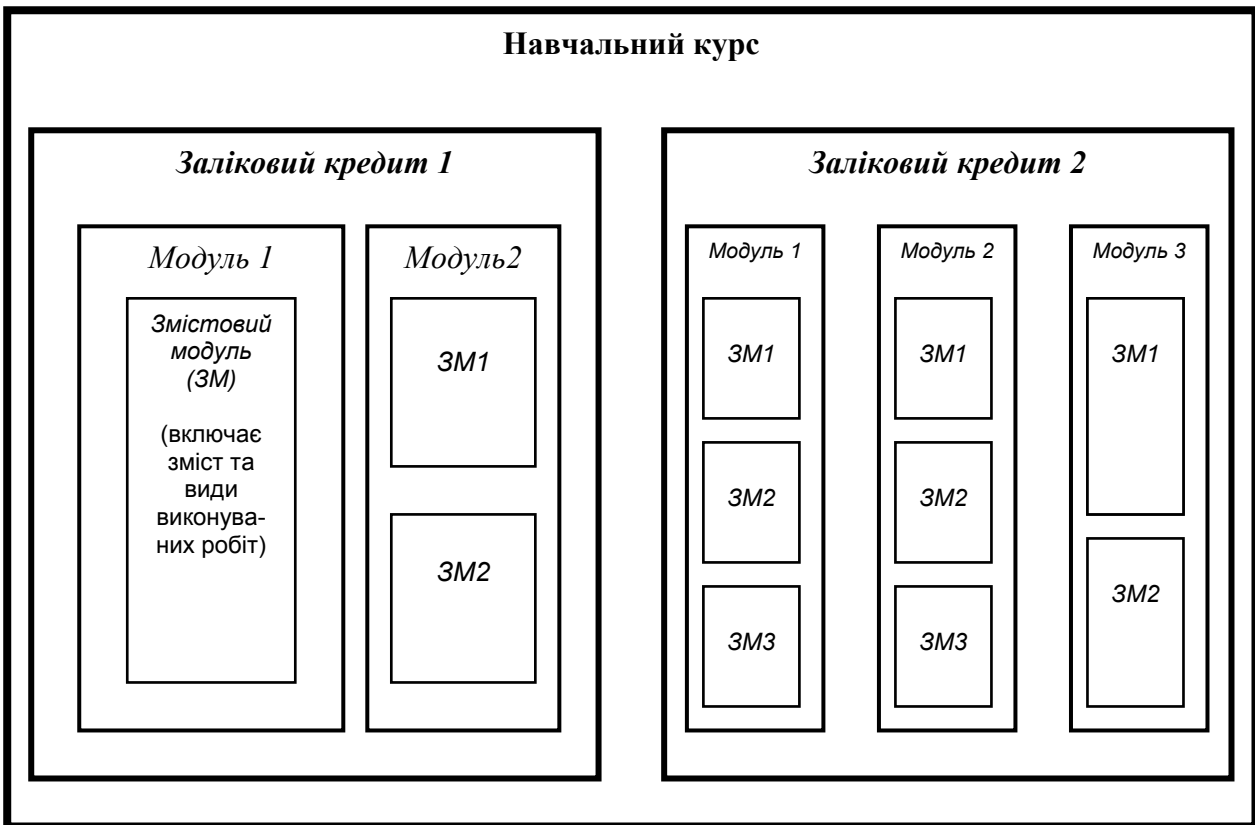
Навчальний курс

Заліковий кредит 1

Модуль 1

Змістовий модуль (ЗМ)

(включає зміст та види виконуваних робіт)

Модуль2

ЗМ1

ЗМ2

Заліковий кредит 2

Модуль 1

ЗМ1

ЗМ2

ЗМ3

Модуль 2

ЗМ1

ЗМ2

ЗМ3

Модуль 3

ЗМ1

ЗМ2